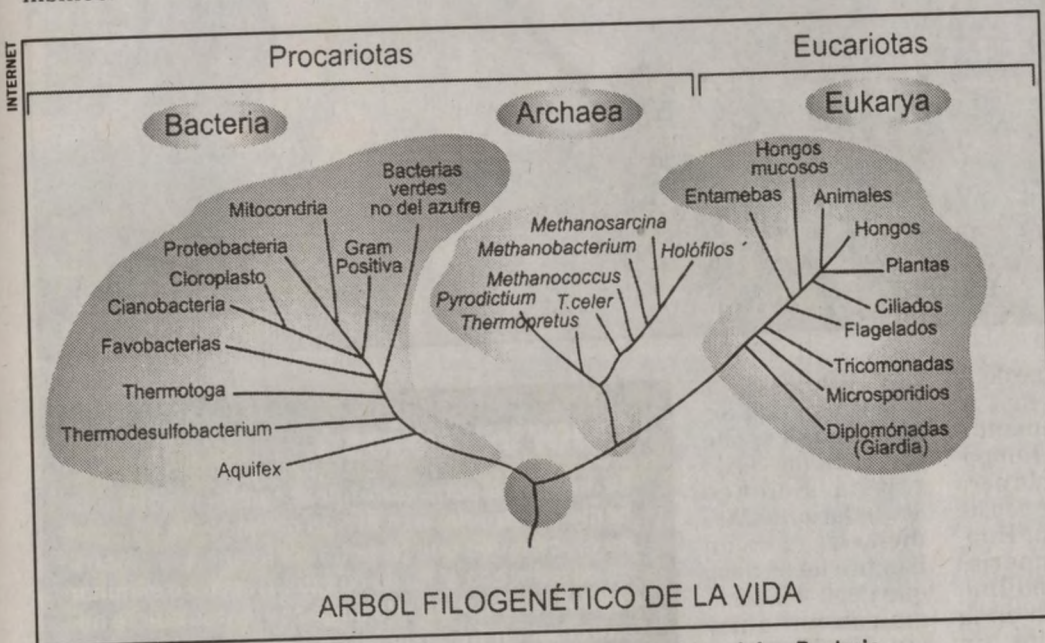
INTERNET

Procariotas

Eucariotas

Bacteria

Archaea

Eukarya

Bacterias verdes no del azufre

Mitocondria

Proteobacteria

Gram Positiva

Cloroplasto

Cianobacteria

Favobacterias

Thermotoga

Thermodesulfobacterium

Aquifex

Methanosarcina

Methanobacterium

Holófilos

Methanococcus

Pyrodictium

T.celer

Thermopretus

Hongos mucosos

Entamebas

Animales

Hongos

Plantas

Ciliados

Flagelados

Tricomonadas

Microsporidios

Diplomónadas (Giardia)

ARBOL FILOGENÉTICO DE LA VIDA